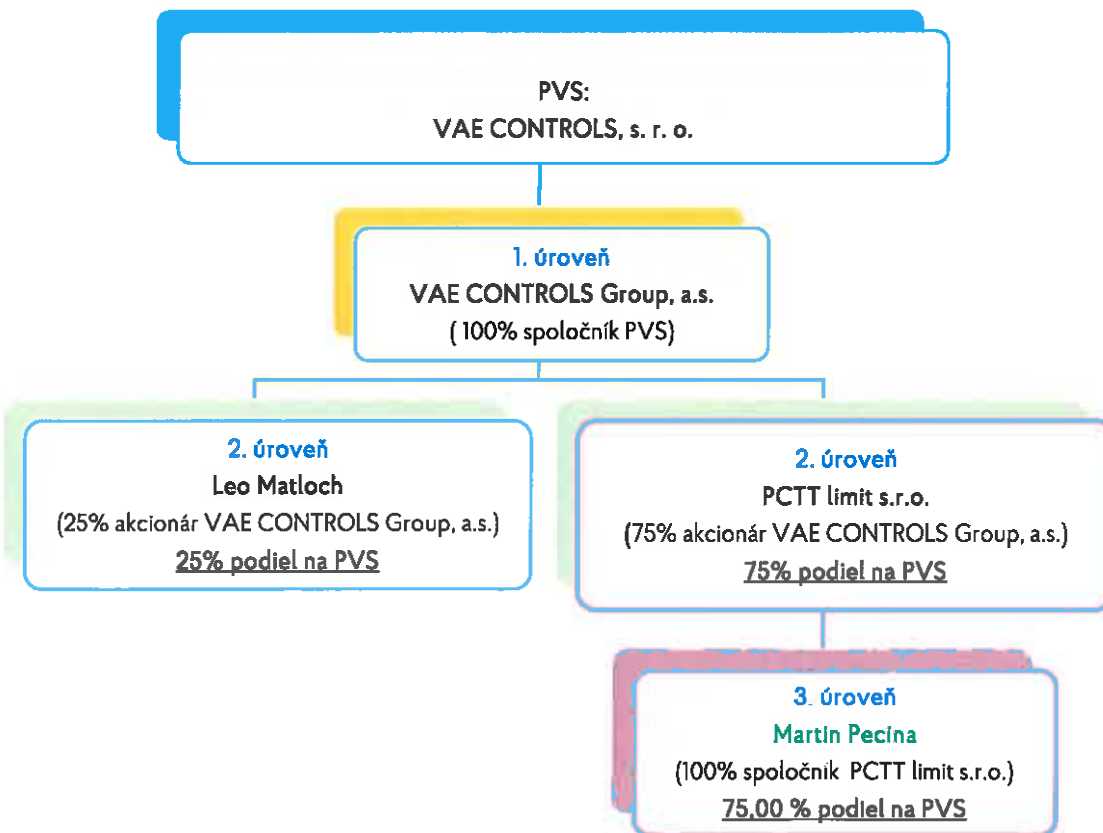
PVS:
VAE CONTROLS, s. r. o.

1. úroveň
VAE CONTROLS Group, a.s.
( 100% spoločník PVS)

2. úroveň
Leo Matloch
(25% akcionár VAE CONTROLS Group, a.s.)
25% podiel na PVS

2. úroveň
PCTT limit s.r.o.
(75% akcionár VAE CONTROLS Group, a.s.)
75% podiel na PVS

3. úroveň
Martin Pecina
(100% spoločník PCTT limit s.r.o.)
75,00 % podiel na PVS